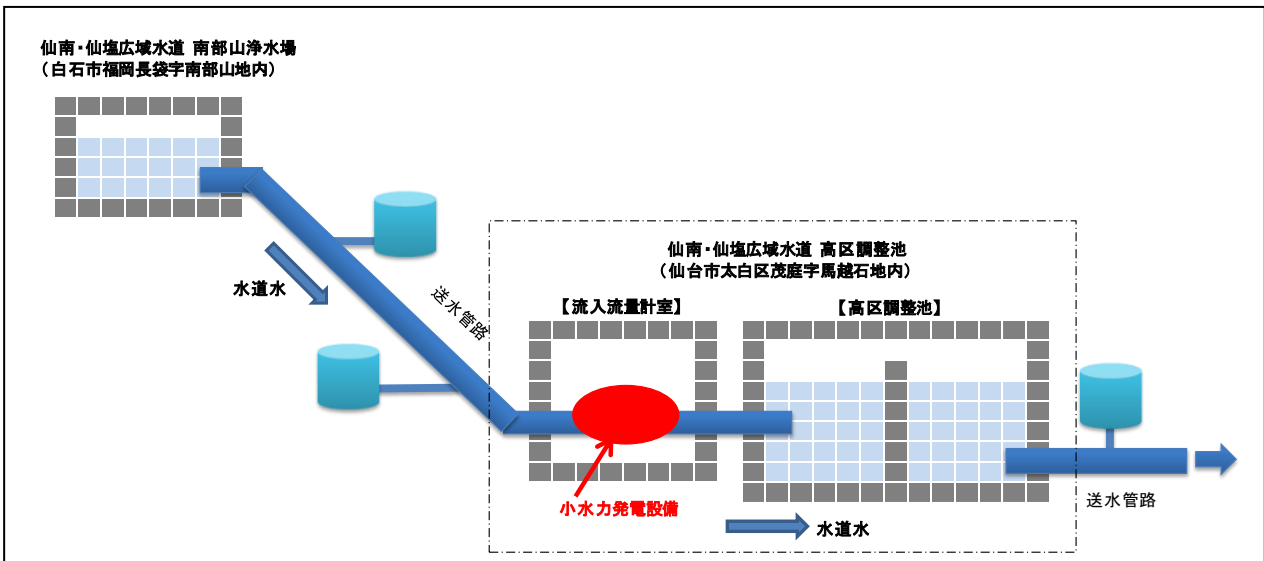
仙南・仙塩広域水道 南部山浄水場
（白石市福岡長袋字南部山地内）

水道水

送水管路

仙南・仙塩広域水道 高区調整池
（仙台市太白区茂庭字馬越石地内）

【流入流量計室】

【高区調整池】

小水力発電設備

水道水

送水管路